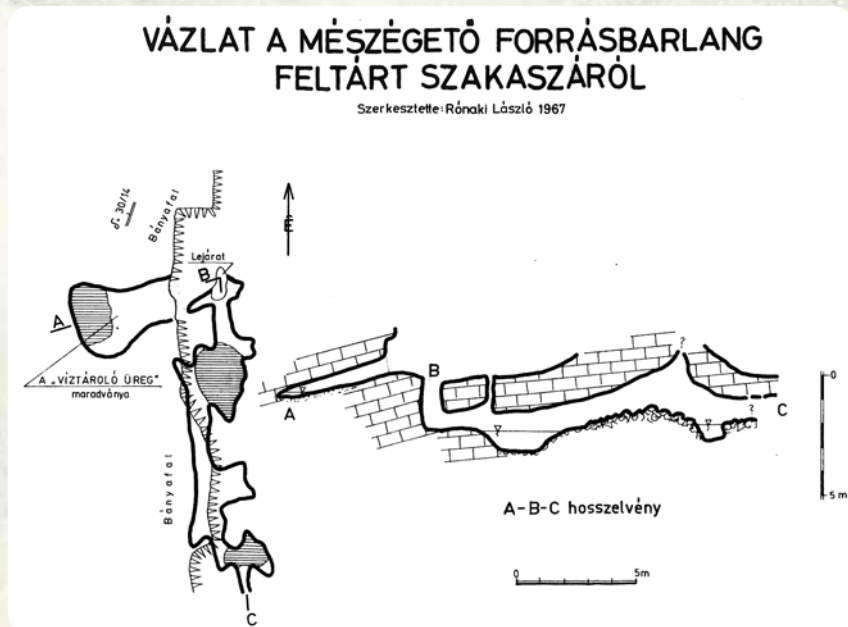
VÁZLAT A MÉSZÉGETŐ FORRÁSBARLANG FELTÁRT SZAKASZÁRÓL

Szerkesztette: Rónaki László 1967

$\delta$ 30/14

Bányafal

É

Lejárat

B

A

A „VÍZTÁROLÓ ÜREG" maradványa

Bányafal

C

A

B

?

?

C

0

5 m

A–B–C hosszelvény

0

5m